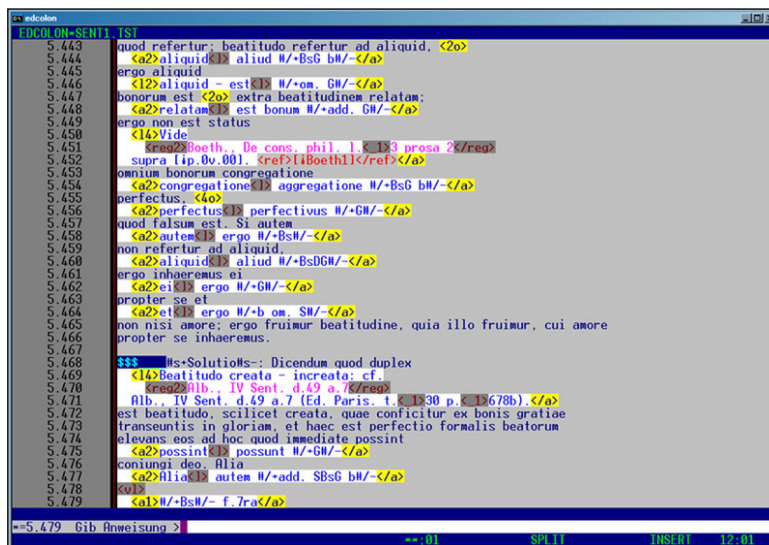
edcolon

EDCOLON=SENT1.TST

5.443 quod refertur; beatitudo refertur ad aliquid. <2o>
5.444 <a2>aliquid<1> aliud #/+BsG b#/-</a>
5.445 ergo aliquid
5.446 <12>aliquid - est<1> #/+om. G#/-</a>
5.447 bonorum est <2o> extra beatitudinem relatam;
5.448 <a2>relatam<1> est bonum #/+add. G#/-</a>
5.449 ergo non est status
5.450 <14>Vide
5.451 <reg2>Boeth., De cons. phil. l.<_1>3 prosa 2</reg>
5.452 supra [↓p.0v.00]. <ref>[↓Boeth1]</ref></a>
5.453 omnium bonorum congregatione
5.454 <a2>congregatione<1> aggregatione #/+BsG b#/-</a>
5.455 perfectus. <4o>
5.456 <a2>perfectus<1> perfectivus #/+G#/-</a>
5.457 quod falsum est. Si autem
5.458 <a2>autem<1> ergo #/+Bs#/-</a>
5.459 non refertur ad aliquid,
5.460 <a2>aliquid<1> aliud #/+BsDG#/-</a>
5.461 ergo inhaeremus ei
5.462 <a2>ei<1> ergo #/+G#/-</a>
5.463 propter se et
5.464 <a2>et<1> ergo #/+b om. S#/-</a>
5.465 non nisi amore; ergo fruimur beatitudine, quia illo fruimur, cui amore
5.466 propter se inhaeremus.
5.467
5.468 $$$ #s+Solutio#s-: Dicendum quod duplex
5.469 <14>Beatitudo creata - increata; cf.
5.470 <reg2>Alb., IV Sent. d.49 a.7</reg>
5.471 Alb., IV Sent. d.49 a.7 (Ed. Paris. t.<_1>30 p.<_1>678b).</a>
5.472 est beatitudo, scilicet creata, quae conficitur ex bonis gratiae
5.473 transeuntis in gloriam, et haec est perfectio formalis beatorum
5.474 elevans eos ad hoc quod immediate possint
5.475 <a2>possint<1> possunt #/+G#/-</a>
5.476 coniungi deo. Alia
5.477 <a2>Alia<1> autem #/+add. SBsG b#/-</a>
5.478 <v1>
5.479 <a1>#/+Bs#/- f.7ra</a>

=5.479 Gib Anweisung >
==:01 SPLIT INSERT 12:01